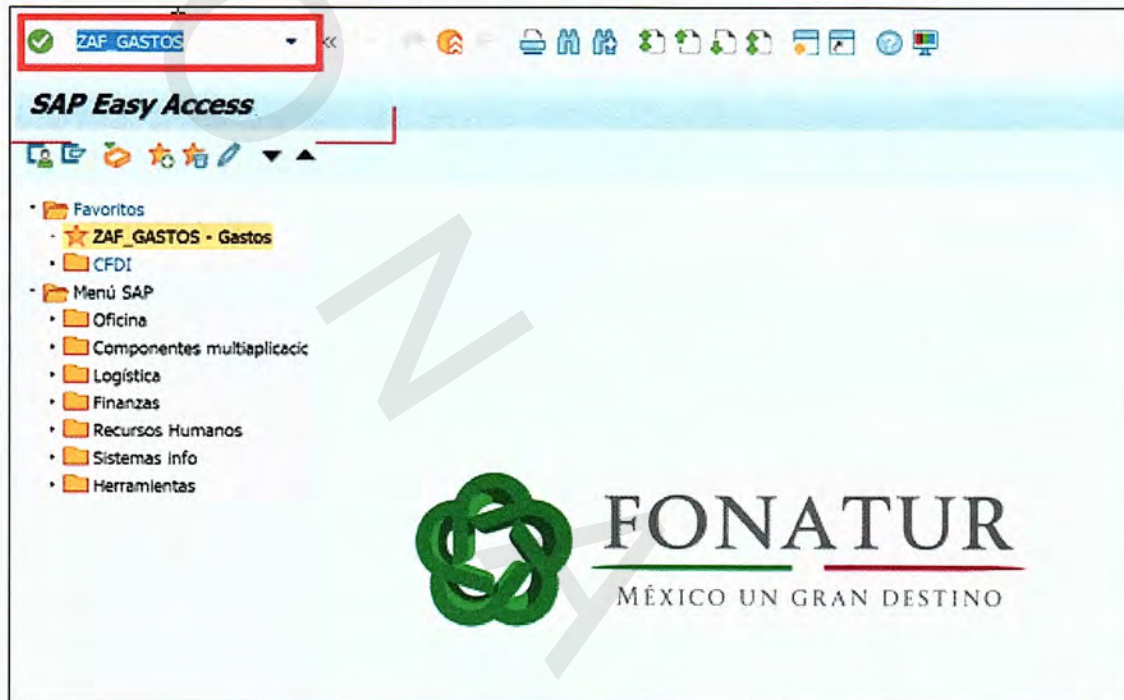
ZAF_GASTOS

SAP Easy Access

Favoritos
ZAF_GASTOS - Gastos
CFDI
Menú SAP
Oficina
Componentes multiaplicacic
Logística
Finanzas
Recursos Humanos
Sistemas info
Herramientas

FONATUR
MÉXICO UN GRAN DESTINO